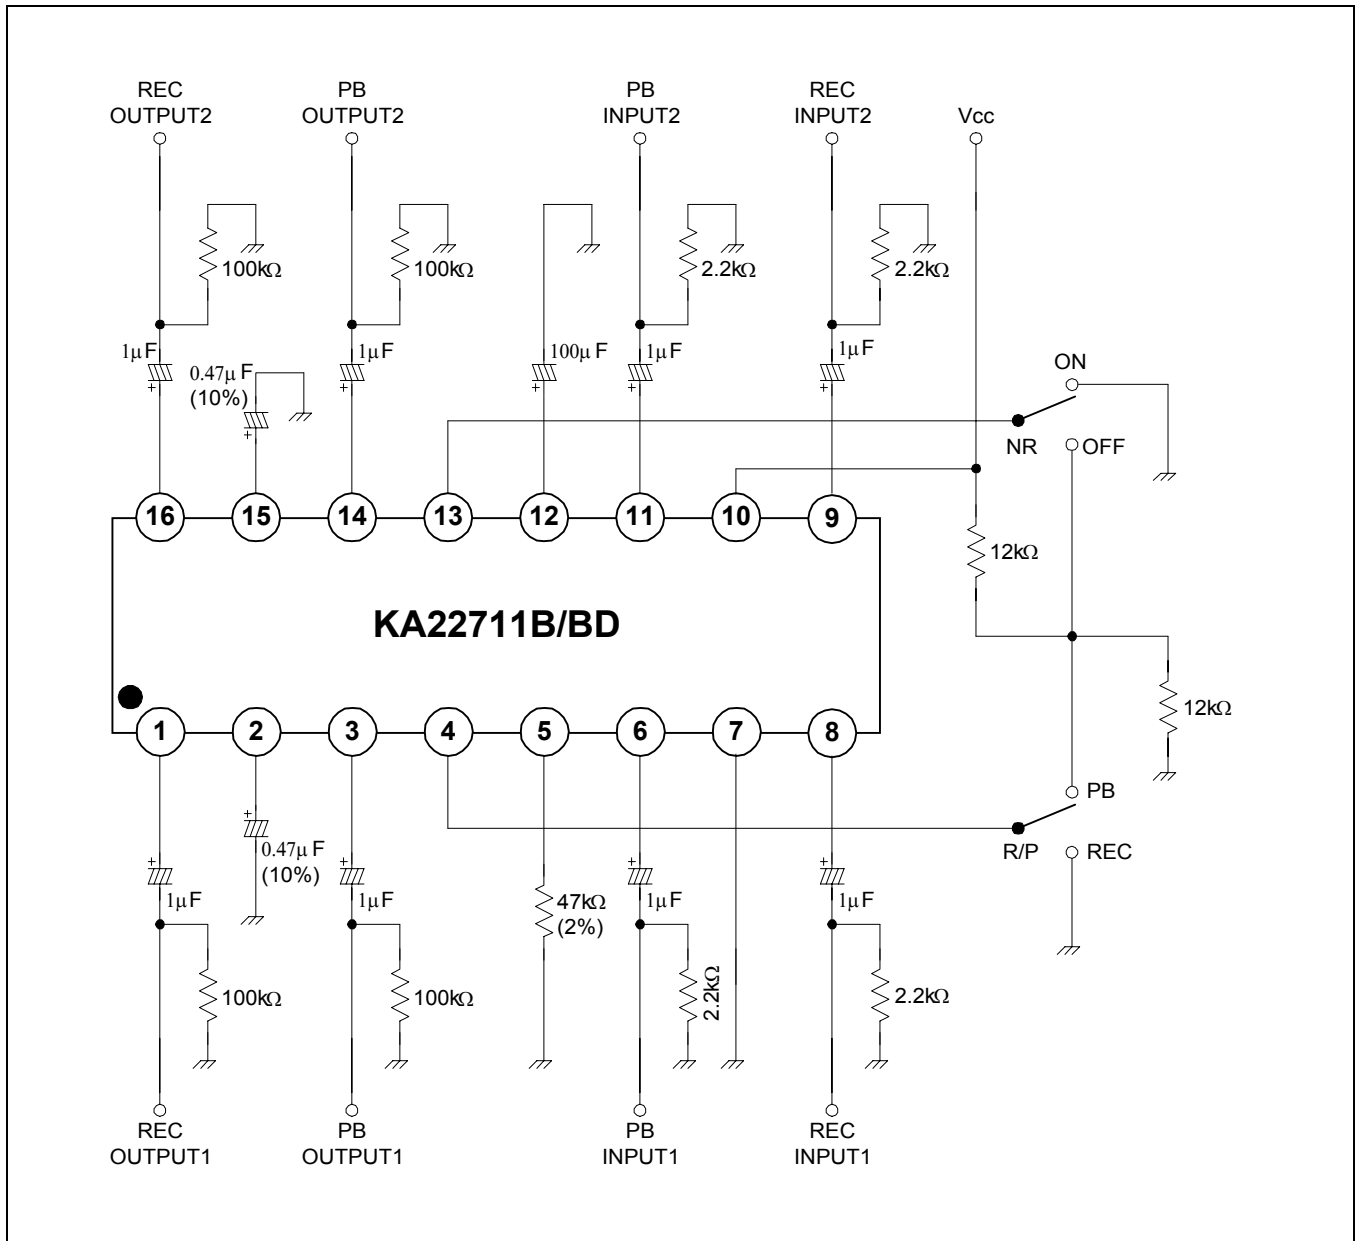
REC OUTPUT2
PB OUTPUT2
PB INPUT2
REC INPUT2
Vcc

100kΩ
100kΩ
2.2kΩ
2.2kΩ

1μF
0.47μF (10%)
1μF
100μF
1μF
1μF

ON
NR
OFF

16 15 14 13 12 11 10 9

12kΩ

KA22711B/BD

12kΩ

1 2 3 4 5 6 7 8

PB
R/P
REC

1μF
0.47μF (10%)
1μF
47kΩ (2%)
1μF
1μF

100kΩ
100kΩ
2.2kΩ
2.2kΩ

REC OUTPUT1
PB OUTPUT1
PB INPUT1
REC INPUT1